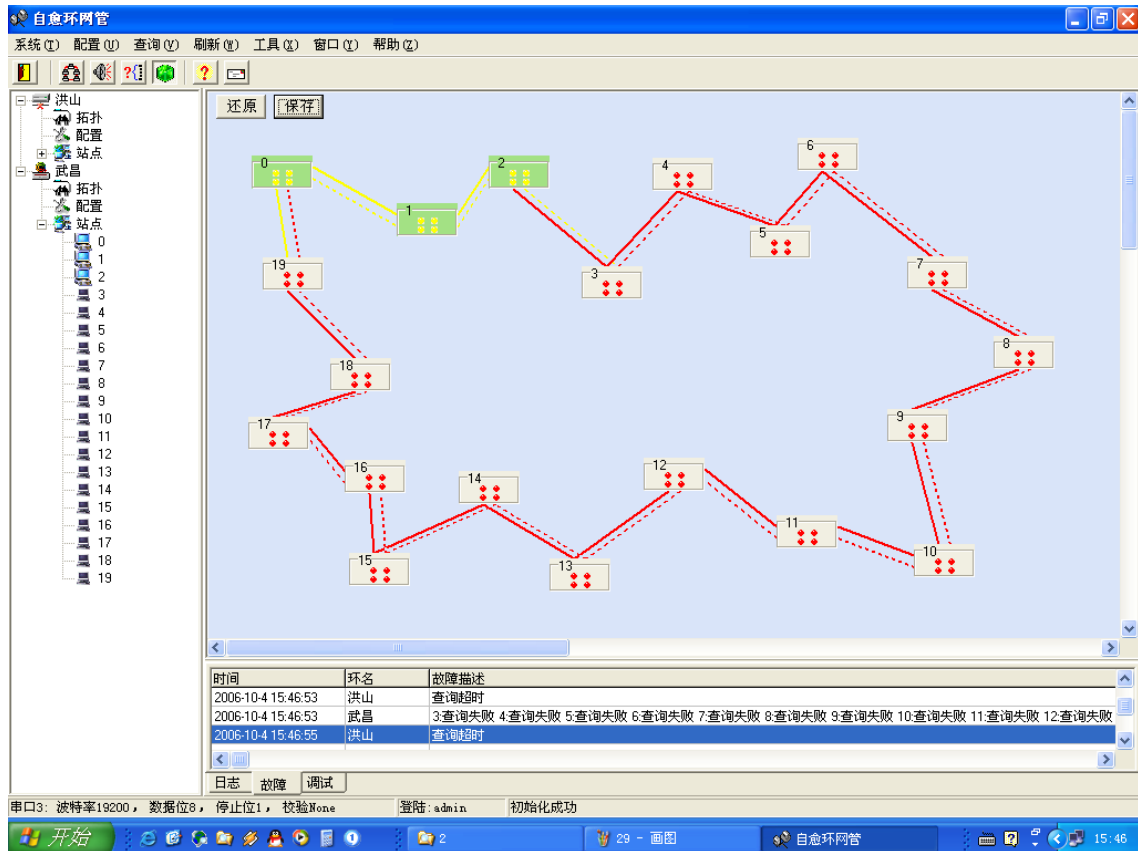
自愈环网管

系统(T) 配置(U) 查询(V) 刷新(W) 工具(X) 窗口(Y) 帮助(Z)

洪山
拓扑
配置
站点
武昌
拓扑
配置
站点
0
1
2
3
4
5
6
7
8
9
10
11
12
13
14
15
16
17
18
19

还原 保存

0
1
2
3
4
5
6
7
8
9
10
11
12
13
14
15
16
17
18
19

| 时间 | 环名 | 故障描述 |
|---|---|---|
| 2006-10-4 15:46:53 | 洪山 | 查询超时 |
| 2006-10-4 15:46:53 | 武昌 | 3:查询失败 4:查询失败 5:查询失败 6:查询失败 7:查询失败 8:查询失败 9:查询失败 10:查询失败 11:查询失败 12:查询失败 |
| 2006-10-4 15:46:55 | 洪山 | 查询超时 |

日志 故障 调试

串口3: 波特率19200, 数据位8, 停止位1, 校验None 登陆: admin 初始化成功

开始 2 29 - 画图 自愈环网管 15:46